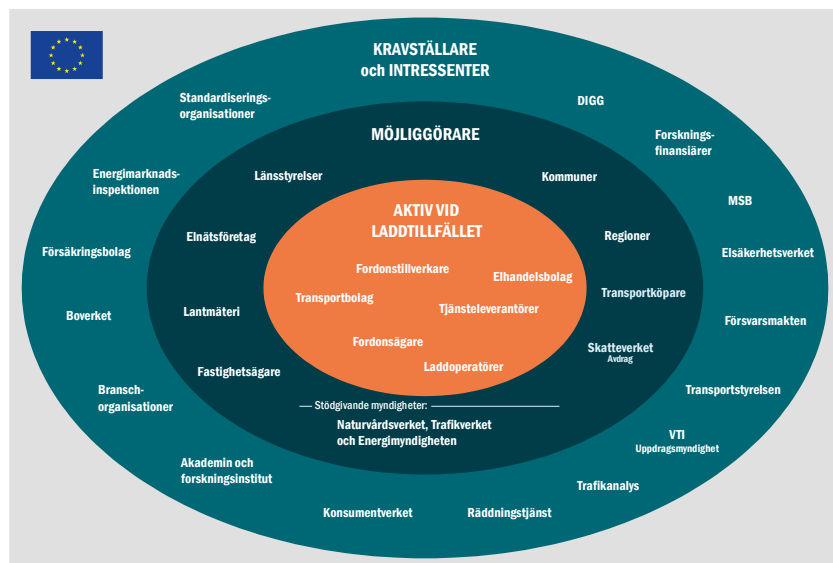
KRAVSTÄLLARE
och INTRESSENTER

Standardiseringsorganisationer

DIGG

Forskningsfinansiärer

Energimarknadsinspektionen

MSB

Försäkringsbolag

Elsäkerhetsverket

Boverket

Försvarsmakten

Branschorganisationer

Transportstyrelsen

VTI
Uppdragsmyndighet

Akademin och forskningsinstitut

Trafikanalys

Konsumentverket

Räddningstjänst

MÖJLIGGÖRARE

Länsstyrelser

Kommuner

Elnätsföretag

Regioner

Transportköpare

Lantmäteri

Skatteverket
Avdrag

Fastighetsägare

Stödgivande myndigheter:
Naturvårdsverket, Trafikverket och Energimyndigheten

AKTIV VID
LADDTILLFÄLLET

Fordonstillverkare

Elhandelsbolag

Transportbolag

Tjänsteleverantörer

Fordonsägare

Laddoperatörer